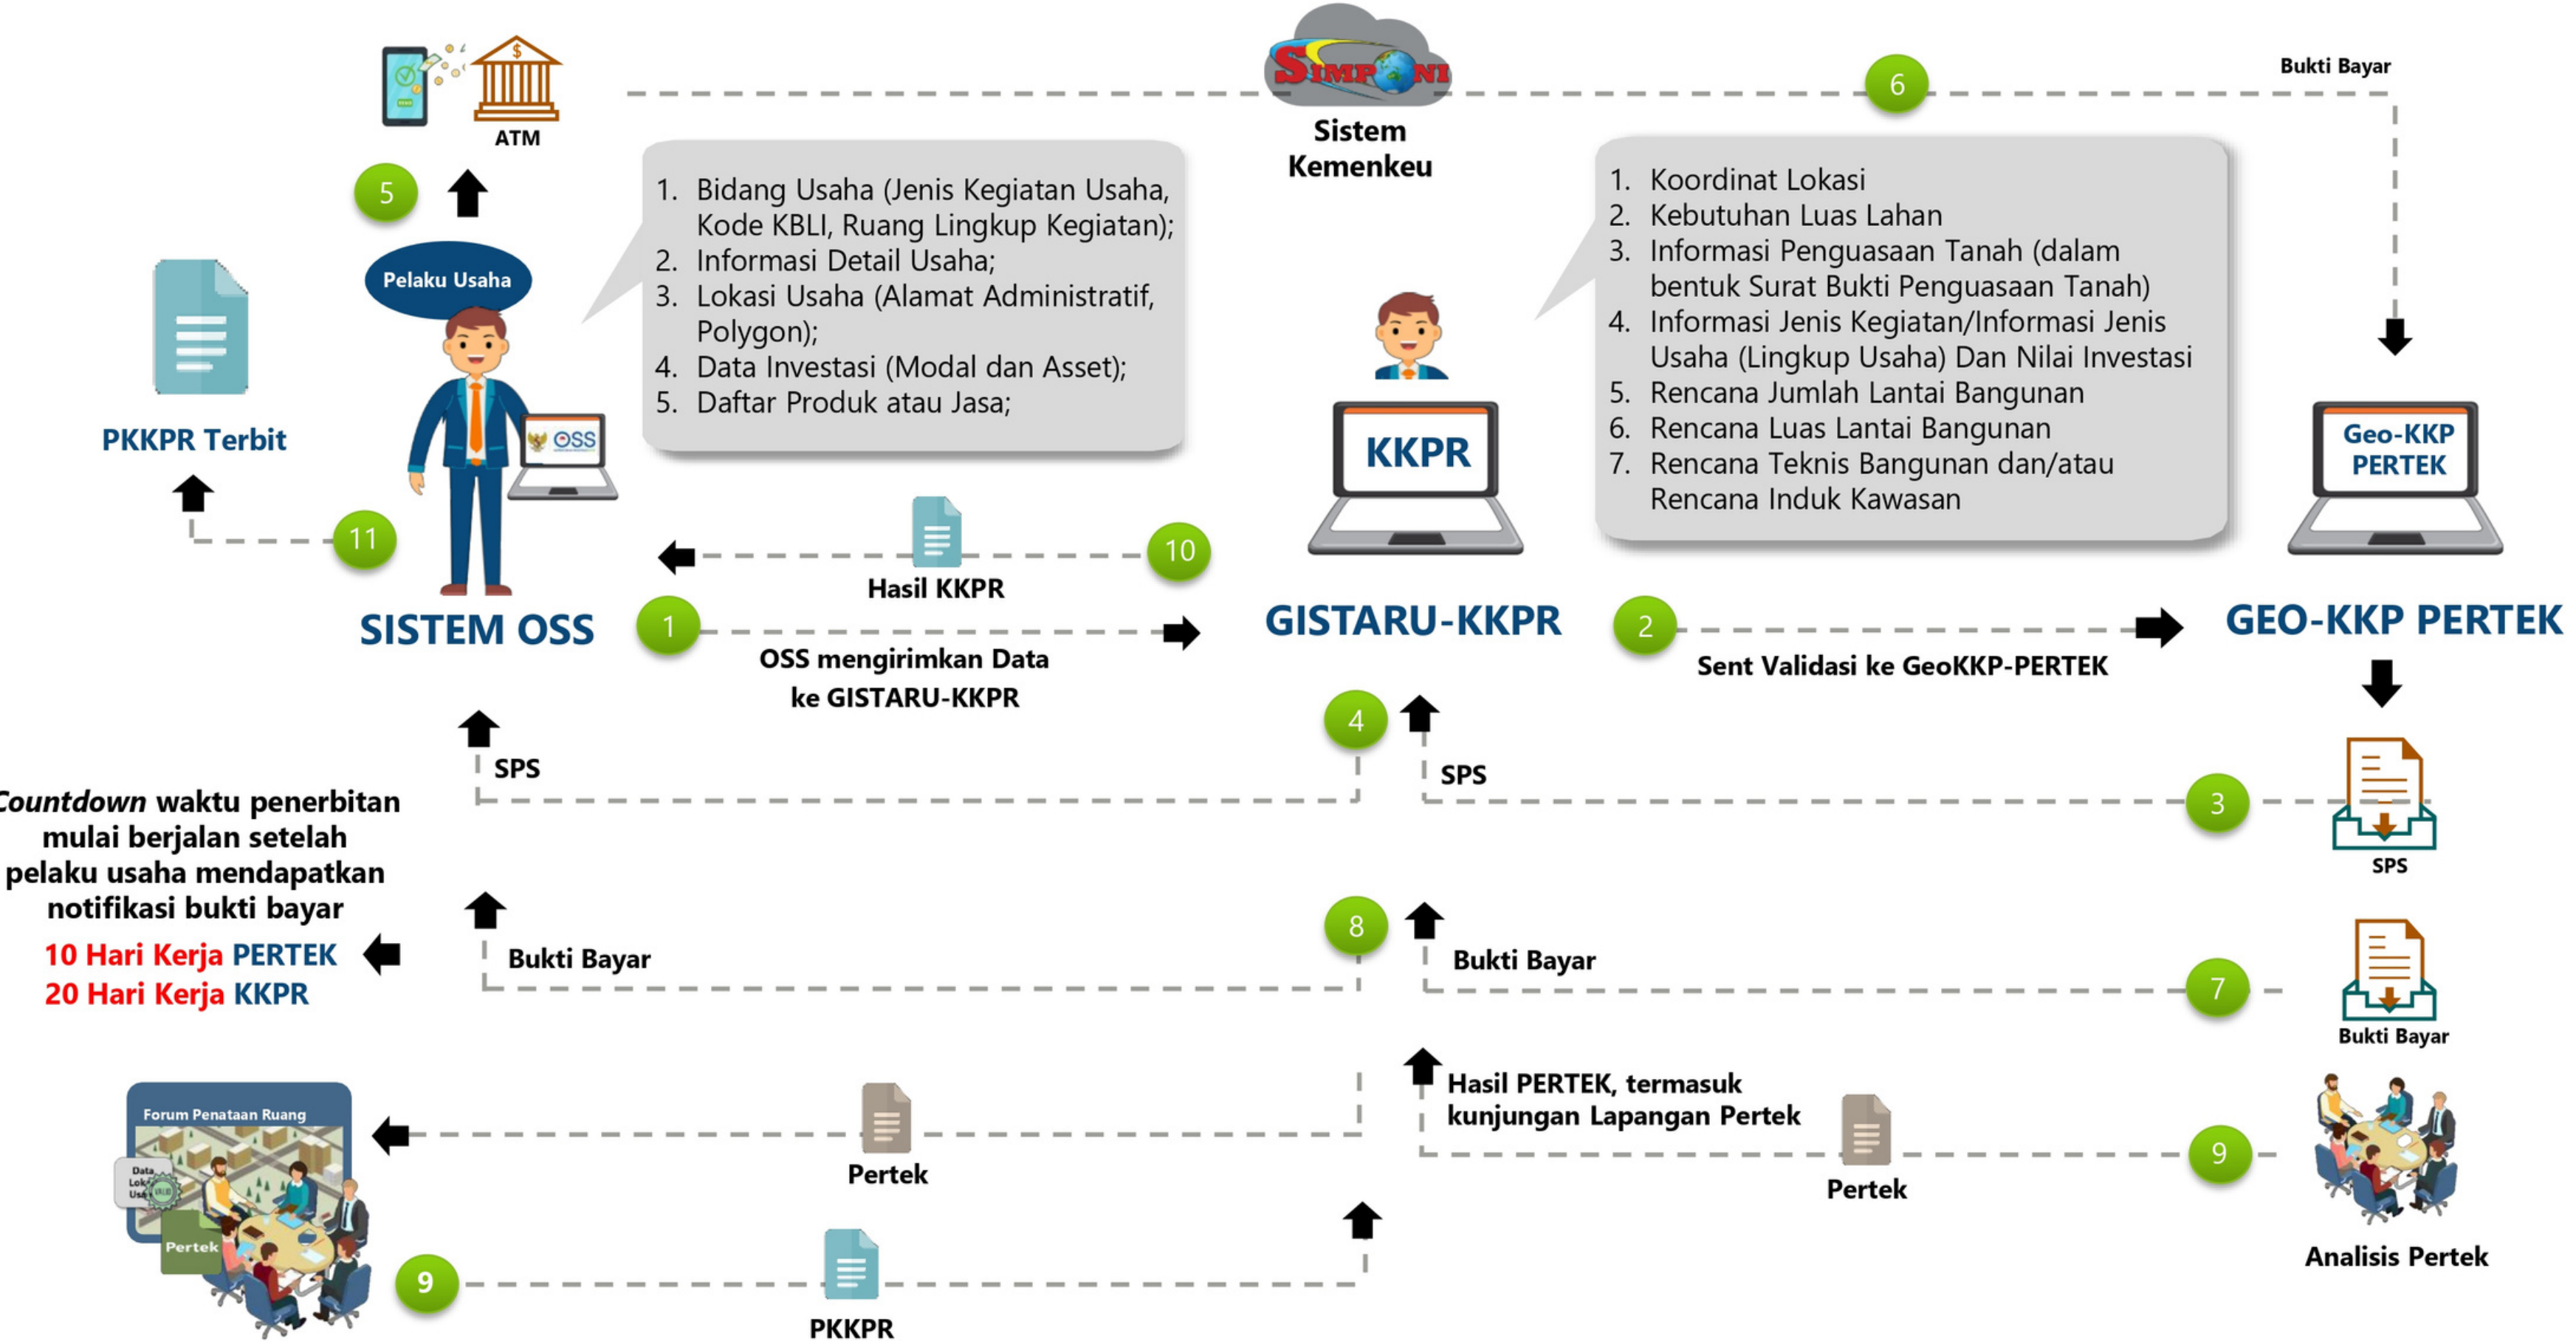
ATM

SIMPONI

Sistem Kemenkeu

6

Bukti Bayar

5

Pelaku Usaha

1. Bidang Usaha (Jenis Kegiatan Usaha, Kode KBLI, Ruang Lingkup Kegiatan);
2. Informasi Detail Usaha;
3. Lokasi Usaha (Alamat Administratif, Polygon);
4. Data Investasi (Modal dan Asset);
5. Daftar Produk atau Jasa;

1. Koordinat Lokasi
2. Kebutuhan Luas Lahan
3. Informasi Penguasaan Tanah (dalam bentuk Surat Bukti Penguasaan Tanah)
4. Informasi Jenis Kegiatan/Informasi Jenis Usaha (Lingkup Usaha) Dan Nilai Investasi
5. Rencana Jumlah Lantai Bangunan
6. Rencana Luas Lantai Bangunan
7. Rencana Teknis Bangunan dan/atau Rencana Induk Kawasan

OSS

KKPR

Geo-KKP PERTEK

PKKPR Terbit

11

10

Hasil KKPR

SISTEM OSS

1

OSS mengirimkan Data ke GISTARU-KKPR

GISTARU-KKPR

2

Sent Validasi ke GeoKKP-PERTEK

GEO-KKP PERTEK

4

SPS

SPS

3

SPS

Countdown waktu penerbitan mulai berjalan setelah pelaku usaha mendapatkan notifikasi bukti bayar

10 Hari Kerja PERTEK
20 Hari Kerja KKPR

Bukti Bayar

8

Bukti Bayar

7

Bukti Bayar

Forum Penataan Ruang

Data Lok Usa

Pertek

Pertek

Hasil PERTEK, termasuk kunjungan Lapangan Pertek

Pertek

9

Analisis Pertek

9

PKKPR